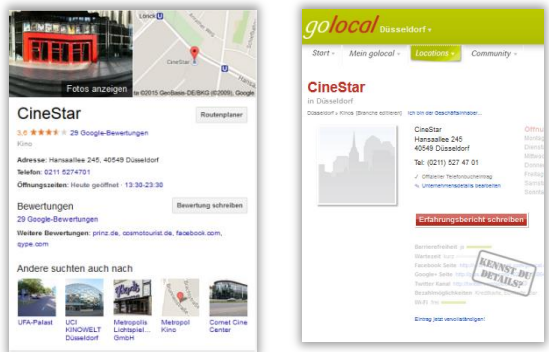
Fotos anzeigen

Lörick

CineStar

Kartendaten ©2015 GeoBasis-DE/BKG (©2009), Google

CineStar

Routenplaner

3,6 ★★★★★ 29 Google-Bewertungen

Kino

Adresse: Hansaallee 245, 40549 Düsseldorf

Telefon: 0211 5274701

Öffnungszeiten: Heute geöffnet · 13:30–23:30

Bewertungen

Bewertung schreiben

29 Google-Bewertungen

Weitere Bewertungen: prinz.de, cosmotourist.de, facebook.com, qype.com

Andere suchten auch nach

UFA-Palast

UCI KINOWELT Düsseldorf

Metropolis Lichtspiel... GmbH

Metropol Kino

Comet Cine Center

golocal Düsseldorf

Start · Mein golocal · Locations · Community ·

CineStar

in Düsseldorf

Düsseldorf › Kinos (Branche editieren) Ich bin der Geschäftsinhaber...

CineStar
Hansaallee 245
40549 Düsseldorf

Tel: (0211) 527 47 01

✓ Offizieller Telefonbucheintrag
✎ Unternehmensdetails bearbeiten

Öffnu
Mont
Dienst
Mittwo
Donne
Freitag
Samst
Sonnta

Erfahrungsbericht schreiben

Barrierefreiheit: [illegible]
Webseite: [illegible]
Facebook Seite: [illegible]
Google+ Seite: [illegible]
Twitter Kanal: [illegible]
Bezahlmöglichkeiten: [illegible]
Wi-Fi: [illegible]

KENNST DU DETAILS?

Eintrag jetzt vervollständigen!